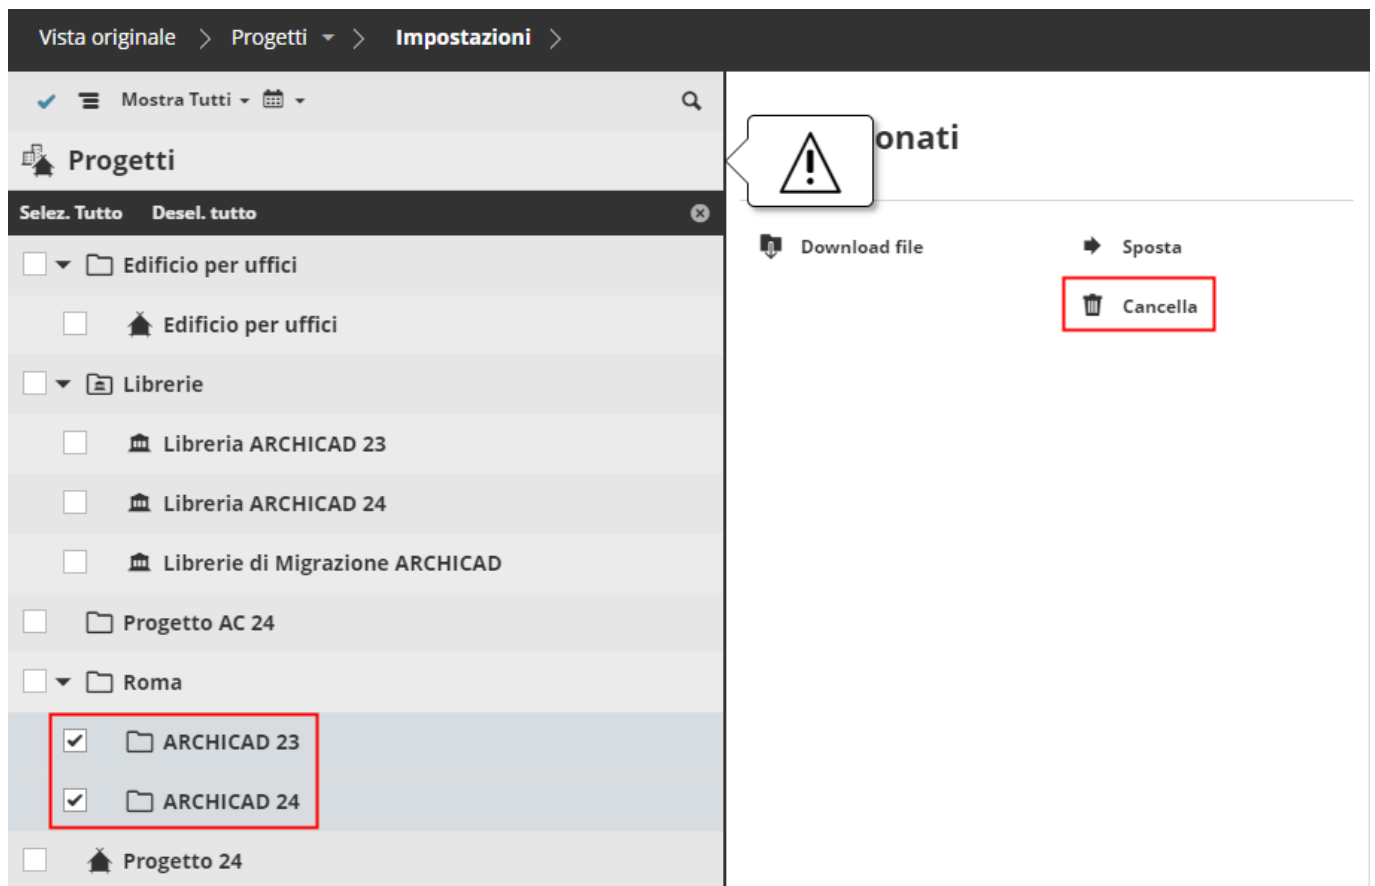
Vista originale > Progetti > Impostazioni >

Mostra Tutti

Progetti

Selez. Tutto Desel. tutto

Edificio per uffici

Edificio per uffici

Librerie

Libreria ARCHICAD 23

Libreria ARCHICAD 24

Librerie di Migrazione ARCHICAD

Progetto AC 24

Roma

ARCHICAD 23

ARCHICAD 24

Progetto 24

onati

Download file

Sposta

Cancella